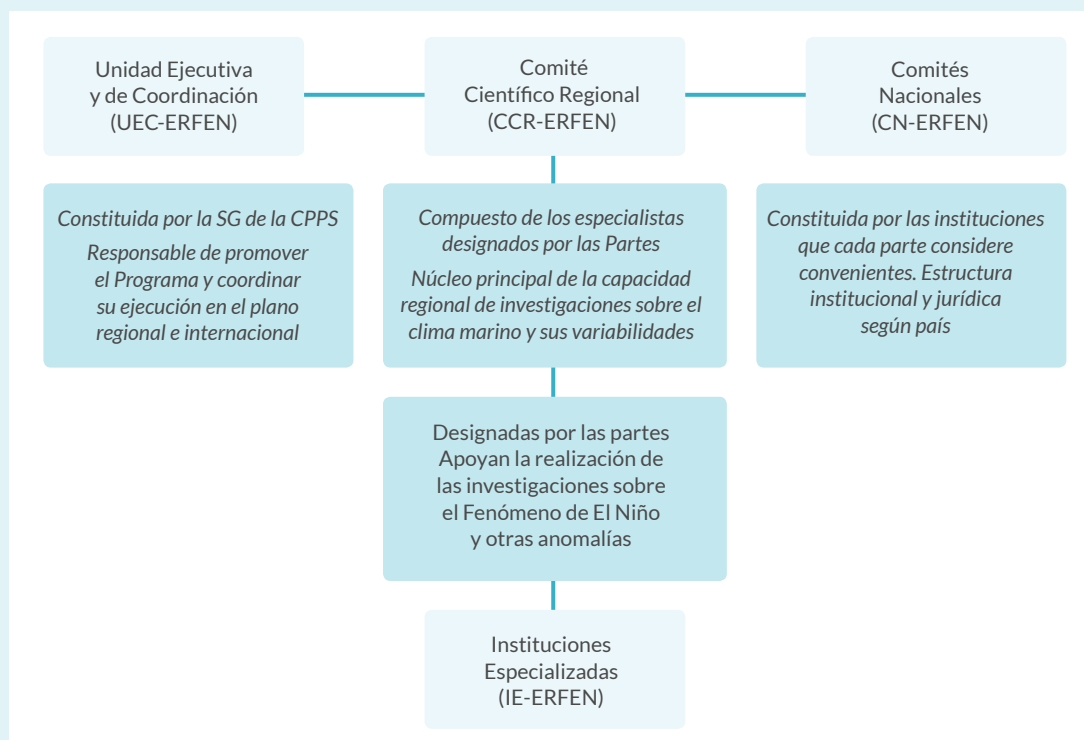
Unidad Ejecutiva y de Coordinación (UEC-ERFEN)

Comité Científico Regional (CCR-ERFEN)

Comités Nacionales (CN-ERFEN)

Constituida por la SG de la CPPS

Responsable de promover el Programa y coordinar su ejecución en el plano regional e internacional

Compuesto de los especialistas designados por las Partes

Núcleo principal de la capacidad regional de investigaciones sobre el clima marino y sus variabilidades

Constituida por las instituciones que cada parte considere convenientes. Estructura institucional y jurídica según país

Designadas por las partes
Apoyan la realización de las investigaciones sobre el Fenómeno de El Niño y otras anomalías

Instituciones Especializadas (IE-ERFEN)